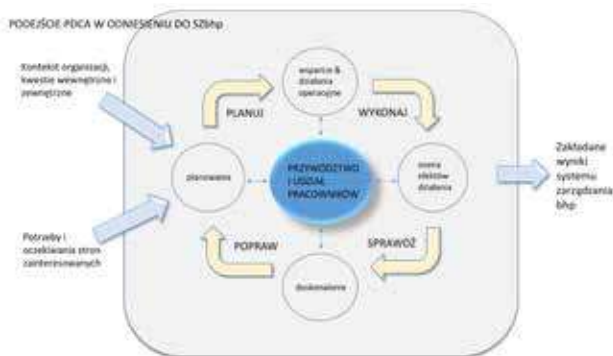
PODEJŚCIE PDCA W ODNIESIENIU DO SZBhp

Kontekst organizacji, kwestie wewnętrzne i zewnętrzne

Potrzeby i oczekiwania stron zainteresowanych

PLANUJ

wsparcie & działania operacyjne

WYKONAJ

planowanie

PRZYWÓDZTWO I UDZIAŁ PRACOWNIKÓW

ocena efektów działania

POPRAW

SPRAWDŹ

doskonalenie

Zakładane wyniki systemu zarządzania bhp